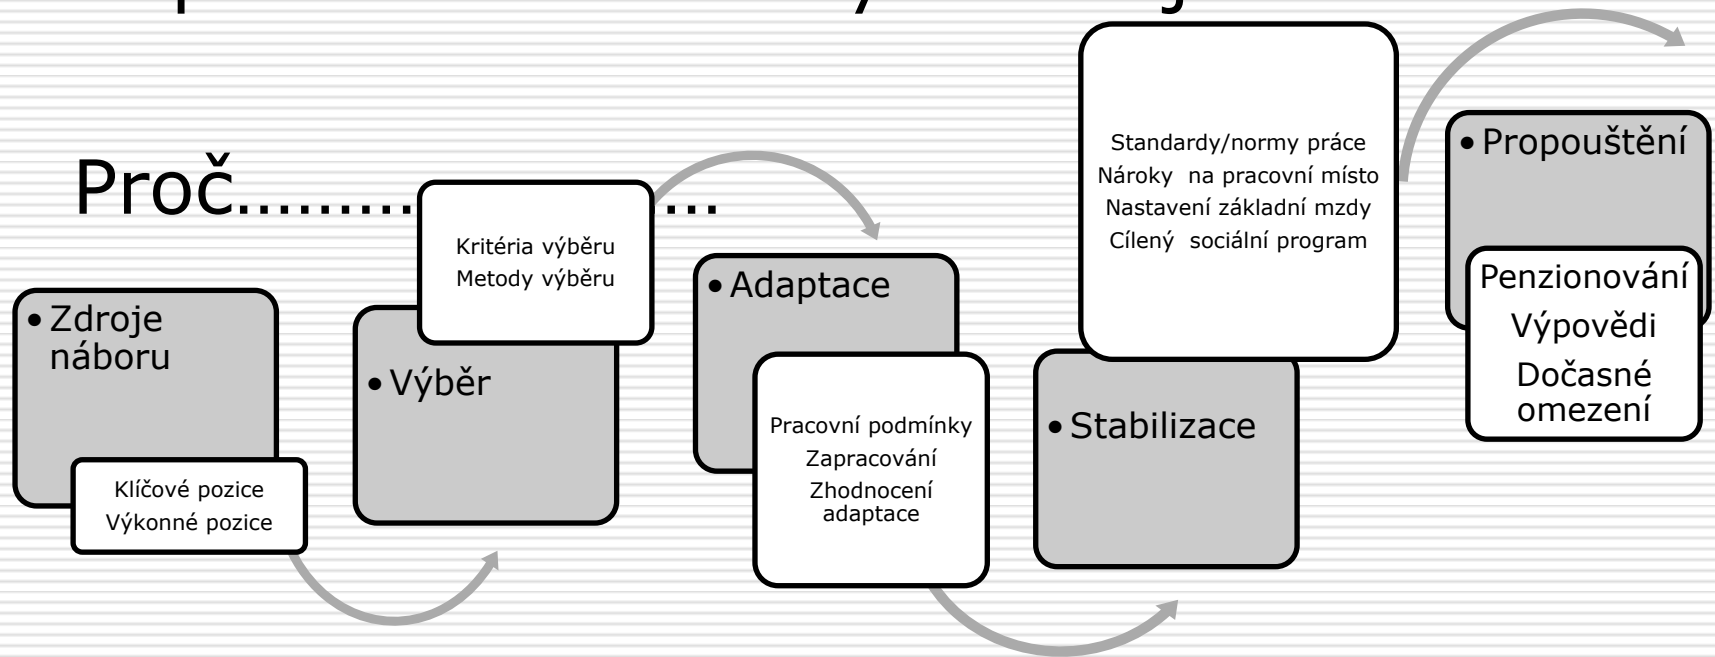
Proč…………… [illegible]

• Zdroje náboru

Klíčové pozice
Výkonné pozice

• Výběr

Kritéria výběru
Metody výběru

• Adaptace

Pracovní podmínky
Zapracování
Zhodnocení adaptace

• Stabilizace

Standardy/normy práce
Nároky na pracovní místo
Nastavení základní mzdy
Cílený sociální program

• Propouštění

Penzionování
Výpovědi
Dočasné omezení